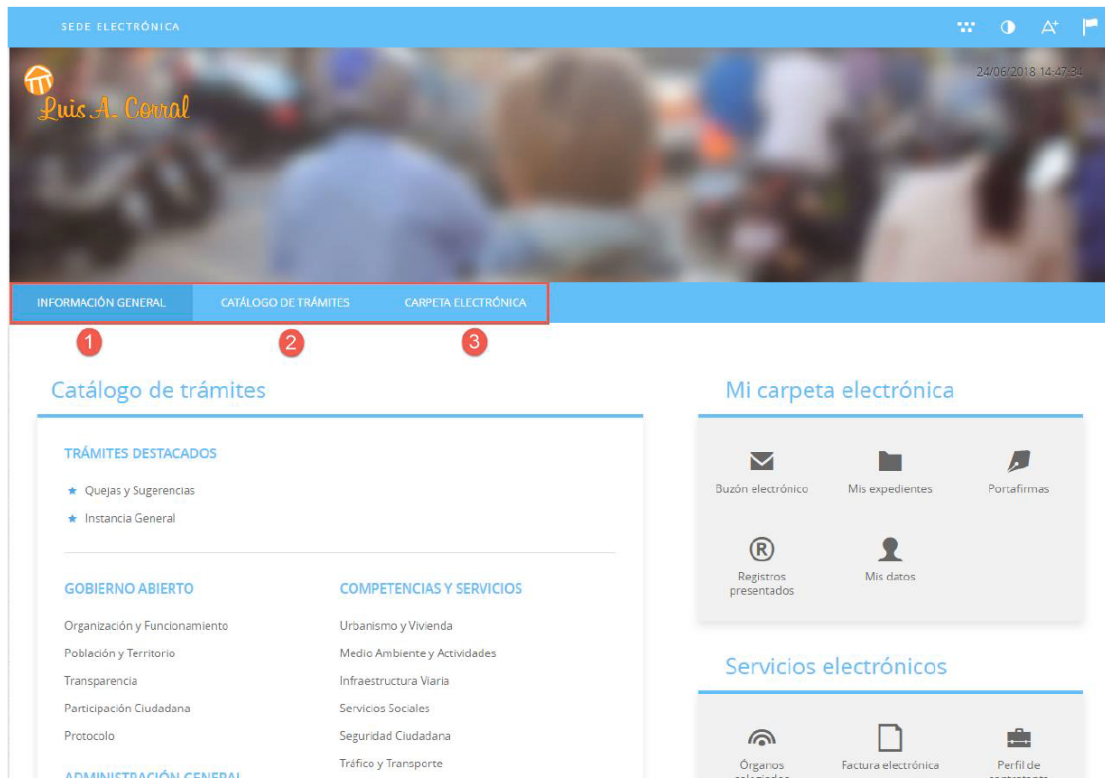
SEDE ELECTRÓNICA

Luis A. Corral

24/06/2018 14:47:34

INFORMACIÓN GENERAL
CATÁLOGO DE TRÁMITES
CARPETA ELECTRÓNICA

1
2
3

Catálogo de trámites

TRÁMITES DESTACADOS

Quejas y Sugerencias
Instancia General

GOBIERNO ABIERTO

Organización y Funcionamiento
Población y Territorio
Transparencia
Participación Ciudadana
Protocolo

ADMINISTRACIÓN GENERAL

COMPETENCIAS Y SERVICIOS

Urbanismo y Vivienda
Medio Ambiente y Actividades
Infraestructura Viaria
Servicios Sociales
Seguridad Ciudadana
Tráfico y Transporte

Mi carpeta electrónica

Buzón electrónico
Mis expedientes
Portafirmas
Registros presentados
Mis datos

Servicios electrónicos

Órganos colegiados
Factura electrónica
Perfil de contratante